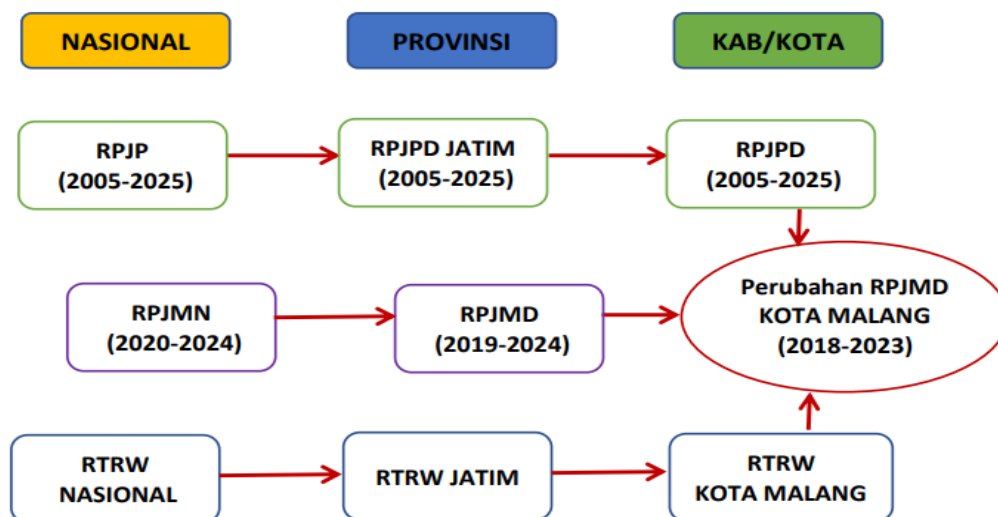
NASIONAL

PROVINSI

KAB/KOTA

RPJP (2005-2025)

RPJPD JATIM (2005-2025)

RPJPD (2005-2025)

RPJMN (2020-2024)

RPJMD (2019-2024)

Perubahan RPJMD KOTA MALANG (2018-2023)

RTRW NASIONAL

RTRW JATIM

RTRW KOTA MALANG